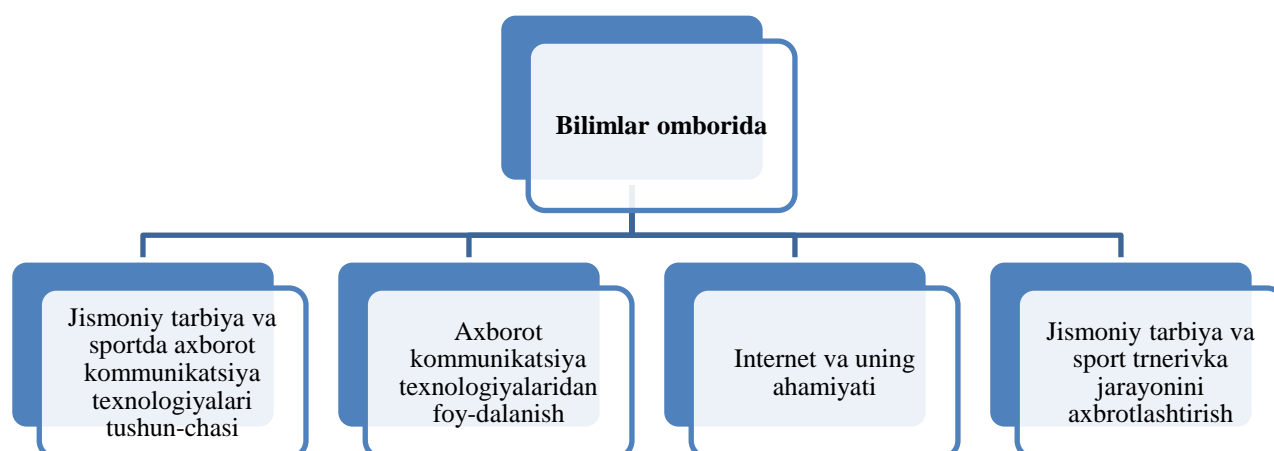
Bilimlar omborida

Jismoniy tarbiya va sportda axborot kommunikatsiya texnologiyalari tushun-chasi

Axborot kommunikatsiya texnologiyalaridan foy-dalanish

Internet va uning ahamiyati

Jismoniy tarbiya va sport trnerivka jarayonini axbrotlashtirish